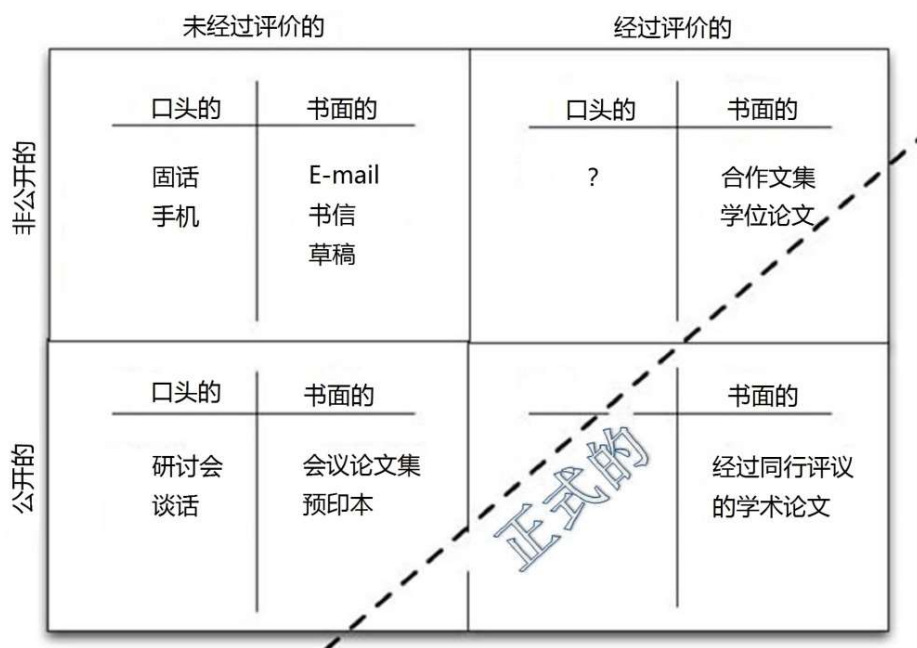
未经过评价的

经过评价的

非公开的

| 口头的 | 书面的 |
|---|---|
| 固话<br>手机 | E-mail<br>书信<br>草稿 |

| 口头的 | 书面的 |
|---|---|
| ? | 合作文集<br>学位论文 |

公开的

| 口头的 | 书面的 |
|---|---|
| 研讨会<br>谈话 | 会议论文集<br>预印本 |

| | 书面的 |
|---|---|
| | 经过同行评议的学术论文 |

正式的